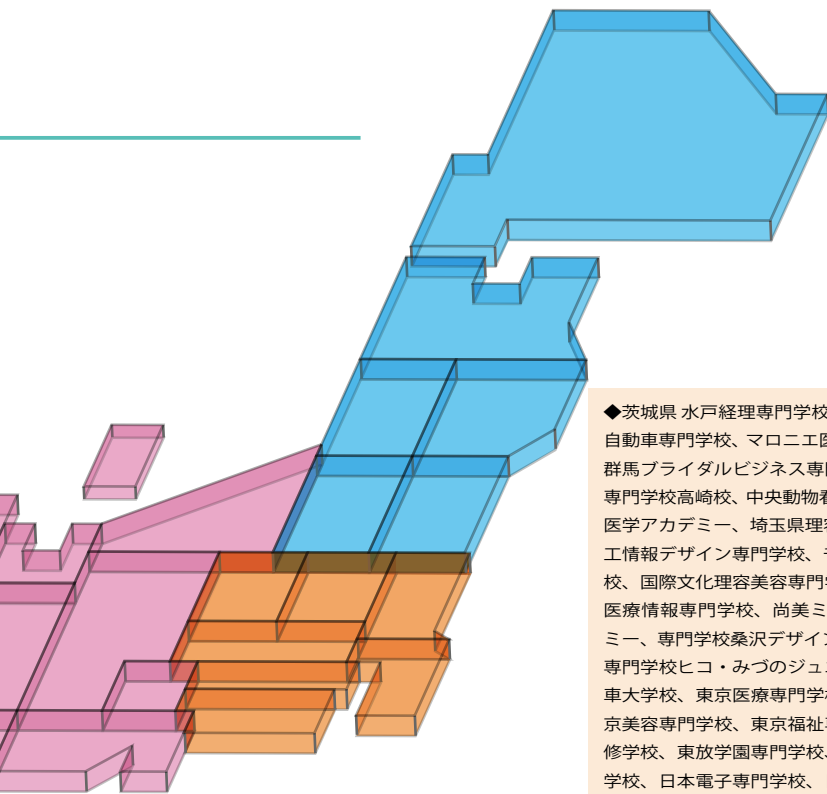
◆茨城県 水戸経理専門学校
自動車専門学校、マロニエ医
群馬ブライダルビジネス専
専門学校高崎校、中央動物看
医学アカデミー、埼玉県理
工情報デザイン専門学校、
校、国際文化理容美容専門
医療情報専門学校、尚美ミ
ミー、専門学校桑沢デザイ
専門学校ヒコ・みづのジュ
車大学校、東京医療専門学
京美容専門学校、東京福祉
修学校、東放学園専門学校
学校、日本電子専門学校、